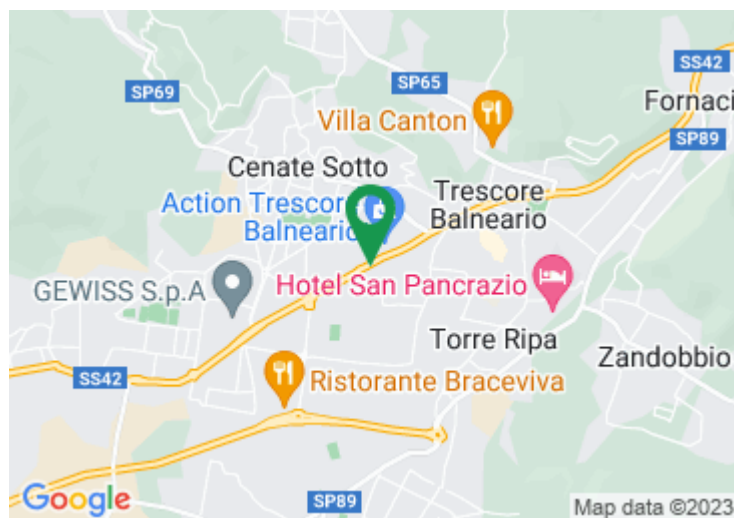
SS42
SP65
SP69
Fornaci
Villa Canton
SP89
Cenate Sotto
Trescore Balneario
Action Trescore Balneario
GEWISS S.p.A
Hotel San Pancrazio
Torre Ripa
Zandobbio
SS42
Ristorante Braceviva
Google
SP89
Map data ©2023